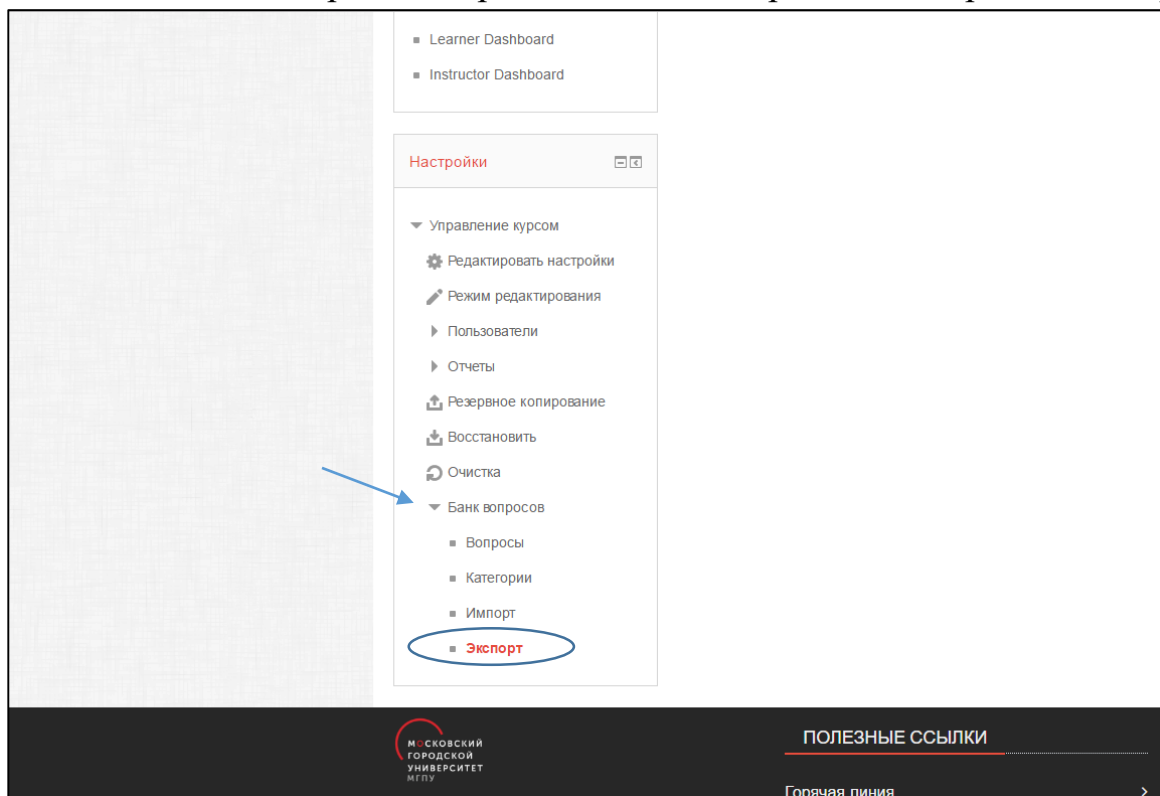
Learner Dashboard
Instructor Dashboard

Настройки

Управление курсом
Редактировать настройки
Режим редактирования
Пользователи
Отчеты
Резервное копирование
Восстановить
Очистка
Банк вопросов
Вопросы
Категории
Импорт
Экспорт

МОСКОВСКИЙ ГОРОДСКОЙ УНИВЕРСИТЕТ МГПУ

ПОЛЕЗНЫЕ ССЫЛКИ

Горячая линия